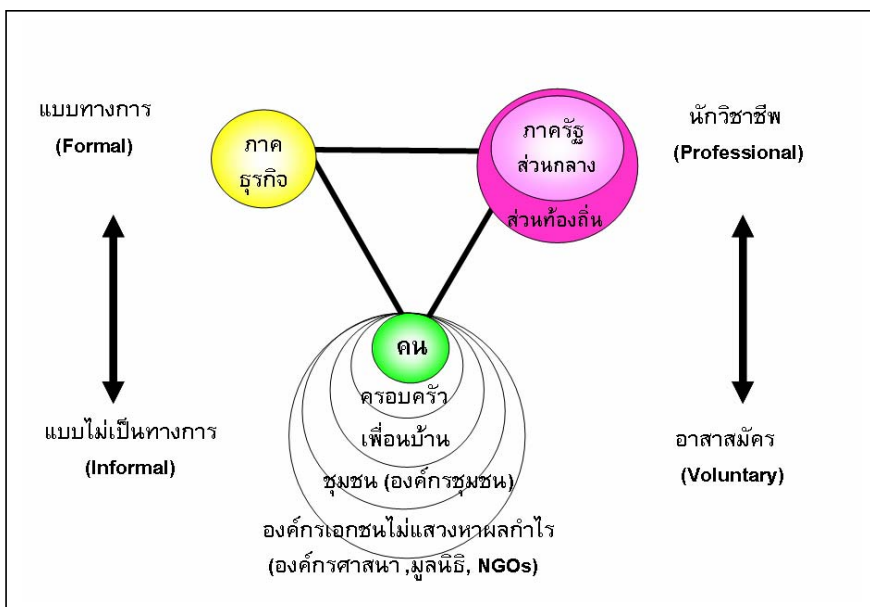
แบบทางการ
(Formal)

ภาค
ธุรกิจ

ภาครัฐ
ส่วนกลาง
ส่วนท้องถิ่น

นักวิชาชีพ
(Professional)

คน
ครอบครัว
เพื่อนบ้าน
ชุมชน (องค์กรชุมชน)
องค์กรเอกชนไม่แสวงหาผลกำไร
(องค์กรศาสนา ,มูลนิธิ, NGOs)

แบบไม่เป็นทางการ
(Informal)

อาสาสมัคร
(Voluntary)